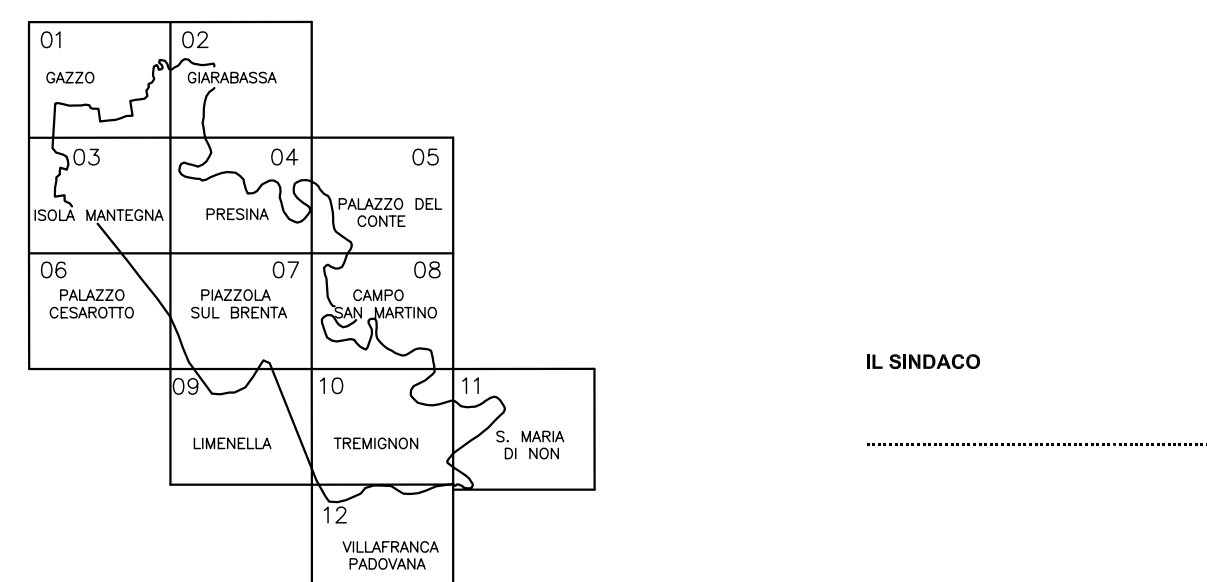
01
GAZZO

02
GIARABASSA

03
ISOLA MANTEGNA

04
PRESINA

05
PALAZZO DEL CONTE

06
PALAZZO CESAROTTO

07
PIAZZOLA SUL BRENTA

08
CAMPO SAN MARTINO

09
LIMENELLA

10
TREMIGNON

11
S. MARIA DI NON

12
VILLAFRANCA PADOVANA

IL SINDACO

........................................................